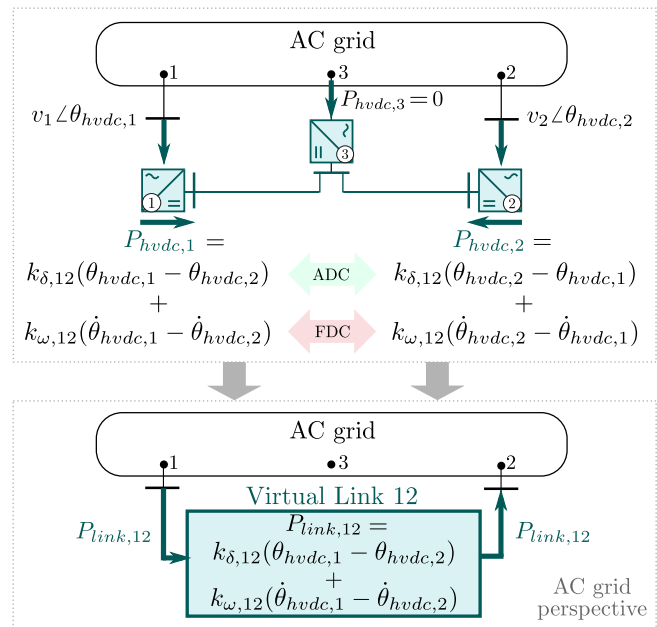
AC grid

1

3

2

$P_{hvdc,3} = 0$

$v_1\angle\theta_{hvdc,1}$

$v_2\angle\theta_{hvdc,2}$

1

3

2

$P_{hvdc,1} =$
$k_{\delta,12}(\theta_{hvdc,1} - \theta_{hvdc,2})$
$+$
$k_{\omega,12}(\dot{\theta}_{hvdc,1} - \dot{\theta}_{hvdc,2})$

ADC

FDC

$P_{hvdc,2} =$
$k_{\delta,12}(\theta_{hvdc,2} - \theta_{hvdc,1})$
$+$
$k_{\omega,12}(\dot{\theta}_{hvdc,2} - \dot{\theta}_{hvdc,1})$

AC grid

1

3

2

Virtual Link 12

$P_{link,12}$

$P_{link,12} =$
$k_{\delta,12}(\theta_{hvdc,1} - \theta_{hvdc,2})$
$+$
$k_{\omega,12}(\dot{\theta}_{hvdc,1} - \dot{\theta}_{hvdc,2})$

$P_{link,12}$

AC grid perspective